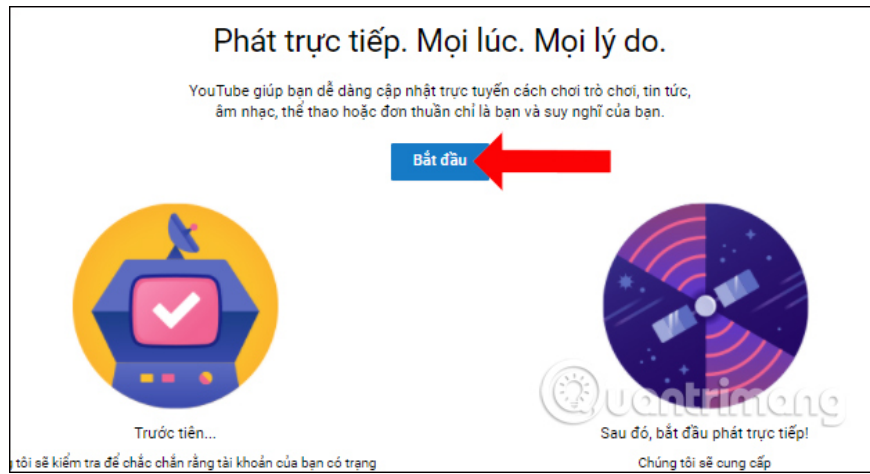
Phát trực tiếp. Mọi lúc. Mọi lý do.

YouTube giúp bạn dễ dàng cập nhật trực tuyến cách chơi trò chơi, tin tức, âm nhạc, thể thao hoặc đơn thuần chỉ là bạn và suy nghĩ của bạn.

Bắt đầu

Quantrimang

Trước tiên...

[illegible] tôi sẽ kiểm tra để chắc chắn rằng tài khoản của bạn có trạng

Sau đó, bắt đầu phát trực tiếp!

Chúng tôi sẽ cung cấp